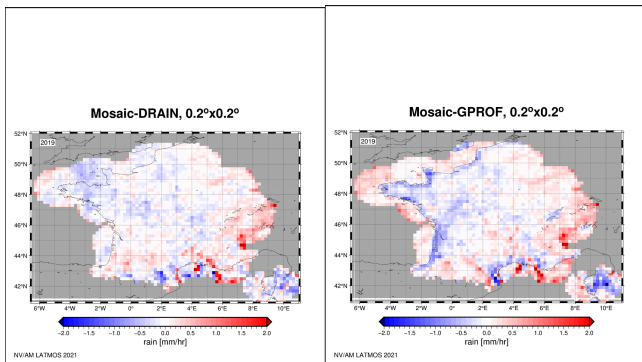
Mosaic-DRAIN, 0.2°x0.2°

52°N
2019
50°N
48°N
46°N
44°N
42°N
6°W 4°W 2°W 0° 2°E 4°E 6°E 8°E 10°E

−2.0 −1.5 −1.0 −0.5 0.0 0.5 1.0 1.5 2.0
rain [mm/hr]

NV/AM LATMOS 2021

Mosaic-GPROF, 0.2°x0.2°

52°N
2019
50°N
48°N
46°N
44°N
42°N
6°W 4°W 2°W 0° 2°E 4°E 6°E 8°E 10°E

−2.0 −1.5 −1.0 −0.5 0.0 0.5 1.0 1.5 2.0
rain [mm/hr]

NV/AM LATMOS 2021